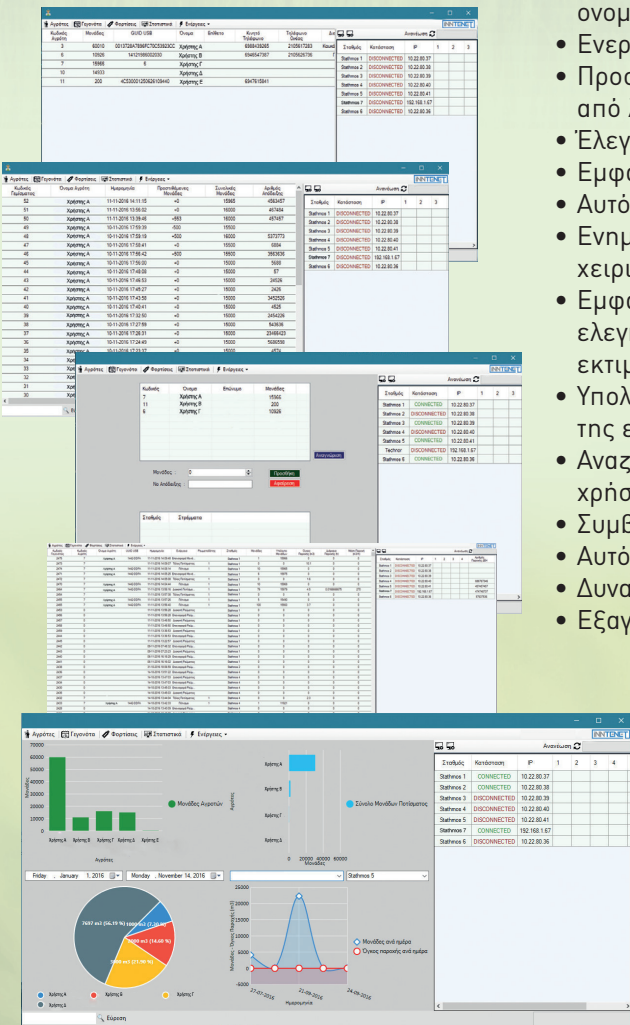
ονομ
• Ενερ
• Προσ
από λ
• Έλεγ
• Εμφα
• Αυτό
• Ενημ
χειρι
• Εμφα
ελεγ
εκτιμ
• Υπολ
της ε
• Αναζ
χρήσ
• Συμβ
• Αυτό
• Δυνα
• Εξαγ

Αγρότες | Γεγονότα | Φορτώσεις | Στατιστικά | Ενέργειες

| Κωδικός Αγρότη | Μονάδες | GUID USB | Όνομα | Επίθετο | Κινητό Τηλέφωνο | Τηλέφωνο Οικίας |
|---|---|---|---|---|---|---|
| 3 | 60010 | | Χρήστης Α | | 6988409265 | 2105617283 |
| 6 | 10926 | | Χρήστης Β | | 6946547357 | 2105626736 |
| 7 | 15966 | 5 | Χρήστης Γ | | | |
| 10 | 14933 | | Χρήστης Δ | | | |
| 11 | 200 | | Χρήστης Ε | | 6947615841 | |

INTENET

Ανανέωση

| Σταθμός | Κατάσταση | IP | 1 | 2 | 3 |
|---|---|---|---|---|---|
| Stathmos 1 | DISCONNECTED | 10.22.80.37 | | | |
| Stathmos 2 | DISCONNECTED | 10.22.80.38 | | | |
| Stathmos 3 | DISCONNECTED | 10.22.80.39 | | | |
| Stathmos 4 | DISCONNECTED | 10.22.80.40 | | | |
| Stathmos 5 | DISCONNECTED | 10.22.80.41 | | | |
| Stathmos 7 | DISCONNECTED | 192.168.1.67 | | | |
| Stathmos 6 | DISCONNECTED | 10.22.80.36 | | | |

Κωδικός Πωλήσεως | Όνομα Αγρότη | Ημερομηνία | Προστιθέμενες Μονάδες | Συνολικές Μονάδες | Αριθμός Απόδειξης

Κωδικός | Όνομα | Επώνυμο | Μονάδες
7 | Χρήστης Α | | 15966
11 | Χρήστης Β | | 200
6 | Χρήστης Γ | | 10926

Μονάδες :
Νο Απόδειξης :
Προσθήκη
Αφαίρεση
Ανανέωση

Σταθμός | Σφάλματα

| Σταθμός | Κατάσταση | IP |
|---|---|---|
| Stathmos 1 | CONNECTED | 10.22.80.37 |
| Stathmos 2 | DISCONNECTED | 10.22.80.38 |
| Stathmos 3 | CONNECTED | 10.22.80.39 |
| Stathmos 4 | DISCONNECTED | 10.22.80.40 |
| Stathmos 5 | CONNECTED | 10.22.80.41 |
| Techner | DISCONNECTED | 192.168.1.67 |
| Stathmos 6 | DISCONNECTED | 10.22.80.36 |

Αγρότες | Γεγονότα | Φορτώσεις | Στατιστικά | Ενέργειες

Μονάδες Αγροτών
Χρήστης Α | Χρήστης Β | Χρήστης Γ | Χρήστης Δ | Χρήστης Ε
Αγρότες
Σύνολα Μονάδων Ποτισμάτων
0 20000 40000 60000
Μονάδες

Friday , January 1, 2016 | Monday , November 14, 2016 | Stathmos 5

7697 m3 (56.19 %)
2000 m3 (14.60 %)
3000 m3 (21.90 %)

Μονάδες ανά ημέρα
Όγκος παροχής ανά ημέρα
Ημερομηνία

Χρήστης Α | Χρήστης Β | Χρήστης Γ | Χρήστης Δ

Εύρεση

| Σταθμός | Κατάσταση | IP | 1 | 2 | 3 | 4 |
|---|---|---|---|---|---|---|
| Stathmos 1 | CONNECTED | 10.22.80.37 | | | | |
| Stathmos 2 | CONNECTED | 10.22.80.38 | | | | |
| Stathmos 3 | DISCONNECTED | 10.22.80.39 | | | | |
| Stathmos 4 | DISCONNECTED | 10.22.80.40 | | | | |
| Stathmos 5 | DISCONNECTED | 10.22.80.41 | | | | |
| Stathmos 7 | CONNECTED | 192.168.1.67 | | | | |
| Stathmos 6 | DISCONNECTED | 10.22.80.36 | | | | |